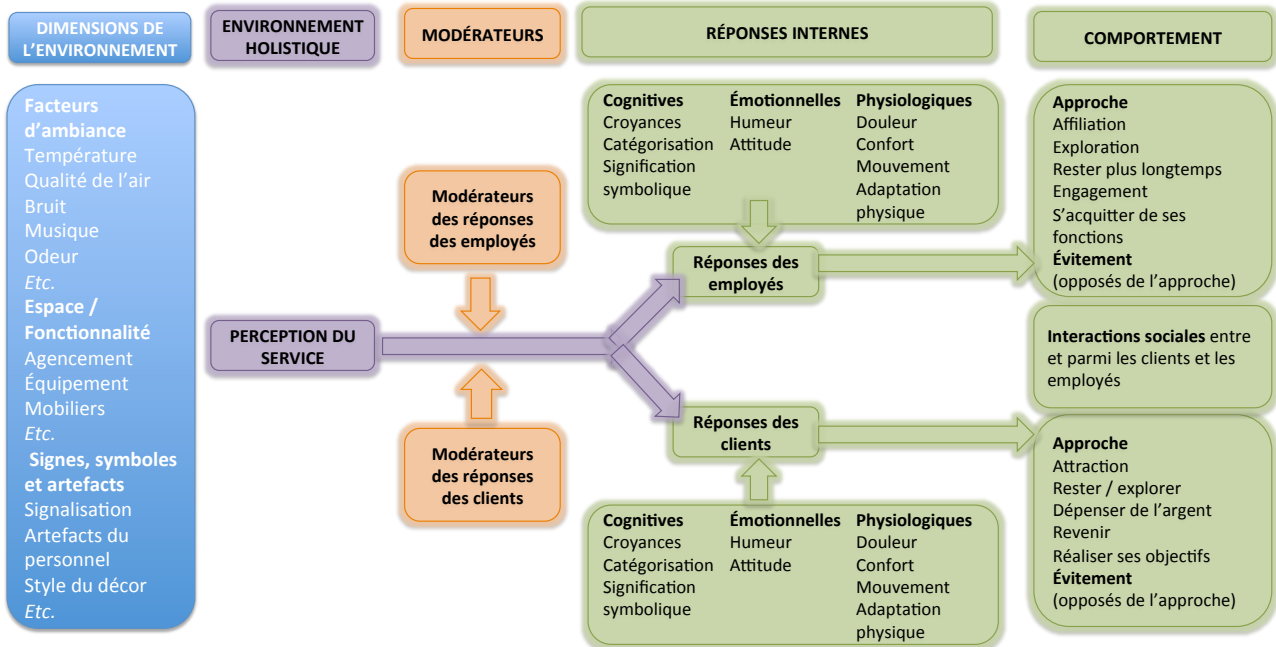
DIMENSIONS DE L'ENVIRONNEMENT

ENVIRONNEMENT HOLISTIQUE

MODÉRATEURS

RÉPONSES INTERNES

COMPORTEMENT

Facteurs d'ambiance
Température
Qualité de l'air
Bruit
Musique
Odeur
Etc.
Espace / Fonctionnalité
Agencement
Équipement
Mobiliers
Etc.
Signes, symboles et artefacts
Signalisation
Artefacts du personnel
Style du décor
Etc.

PERCEPTION DU SERVICE

Modérateurs des réponses des employés

Modérateurs des réponses des clients

Cognitives
Croyances
Catégorisation
Signification symbolique

Émotionnelles
Humeur
Attitude

Physiologiques
Douleur
Confort
Mouvement
Adaptation physique

Réponses des employés

Réponses des clients

Cognitives
Croyances
Catégorisation
Signification symbolique

Émotionnelles
Humeur
Attitude

Physiologiques
Douleur
Confort
Mouvement
Adaptation physique

Approche
Affiliation
Exploration
Rester plus longtemps
Engagement
S'acquitter de ses fonctions
Évitement
(opposés de l'approche)

Interactions sociales entre et parmi les clients et les employés

Approche
Attraction
Rester / explorer
Dépenser de l'argent
Revenir
Réaliser ses objectifs
Évitement
(opposés de l'approche)